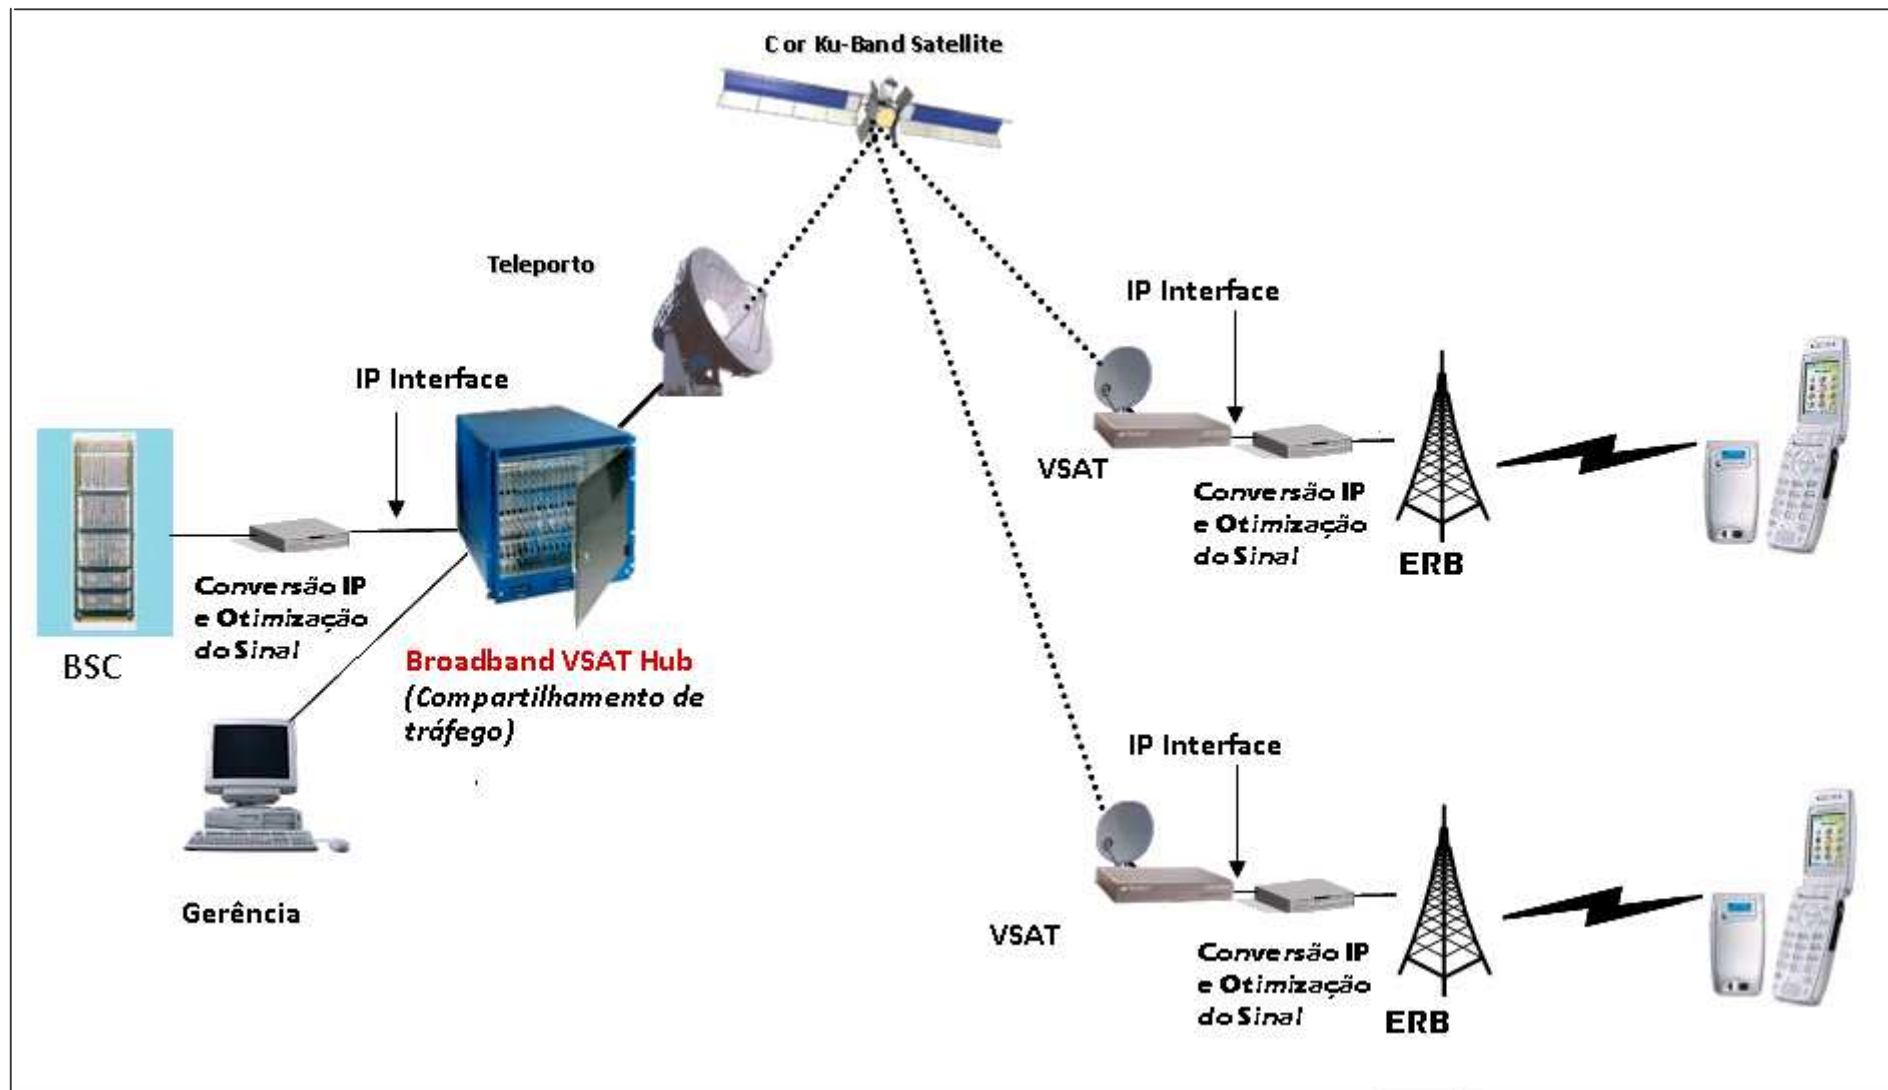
C or Ku-Band Satellite

Teleporto

IP Interface

BSC

Conversão IP e Otimização do Sinal

Broadband VSAT Hub
(Compartilhamento de tráfego)

Gerência

IP Interface

VSAT

Conversão IP e Otimização do Sinal

ERB

IP Interface

VSAT

Conversão IP e Otimização do Sinal

ERB